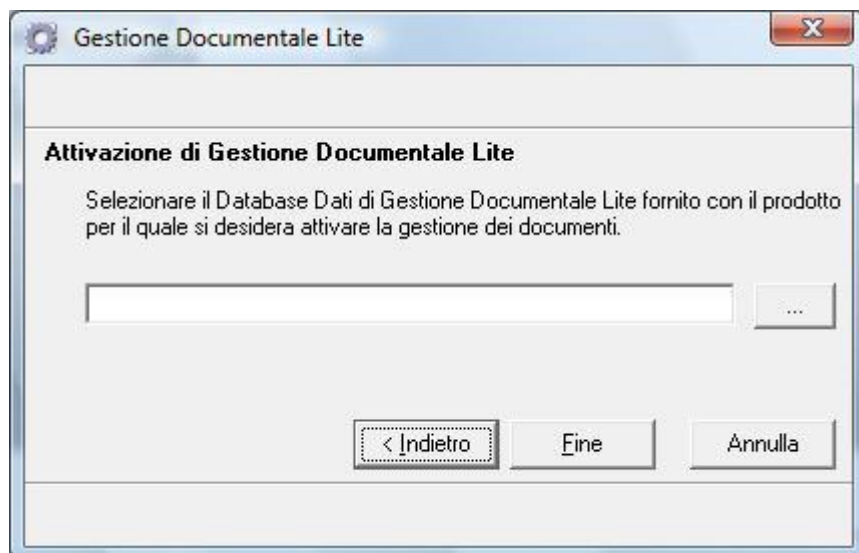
Gestione Documentale Lite

Attivazione di Gestione Documentale Lite

Selezionare il Database Dati di Gestione Documentale Lite fornito con il prodotto per il quale si desidera attivare la gestione dei documenti.

...

< Indietro

Fine

Annulla